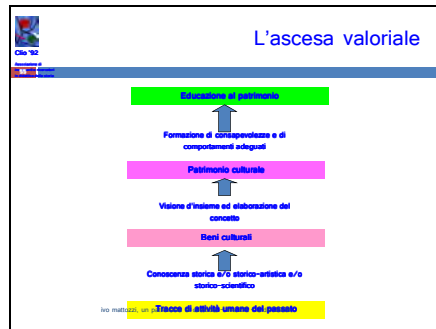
Clio '92

Associazione di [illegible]

L'ascesa valoriale

Educazione al patrimonio

Formazione di consapevolezze e di comportamenti adeguati

Patrimonio culturale

Visione d'insieme ed elaborazione del concetto

Beni culturali

Conoscenza storica e/o storico-artistica e/o storico-scientifico

ivo mattozzi, un p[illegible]

Tracce di attività umane del passato